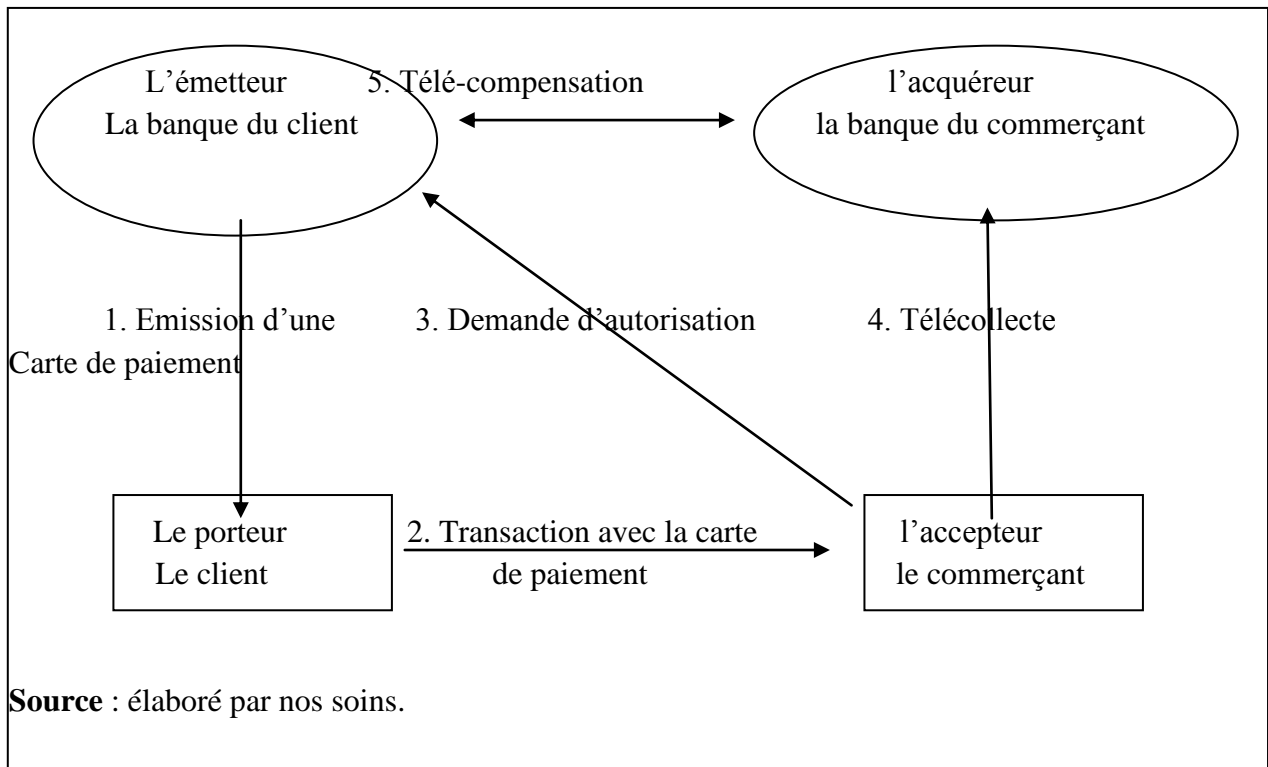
L’émetteur
La banque du client

5. Télé-compensation

l’acquéreur
la banque du commerçant

1. Emission d’une Carte de paiement

3. Demande d’autorisation

4. Télécollecte

Le porteur
Le client

2. Transaction avec la carte de paiement

l’accepteur
le commerçant

**Source** : élaboré par nos soins.